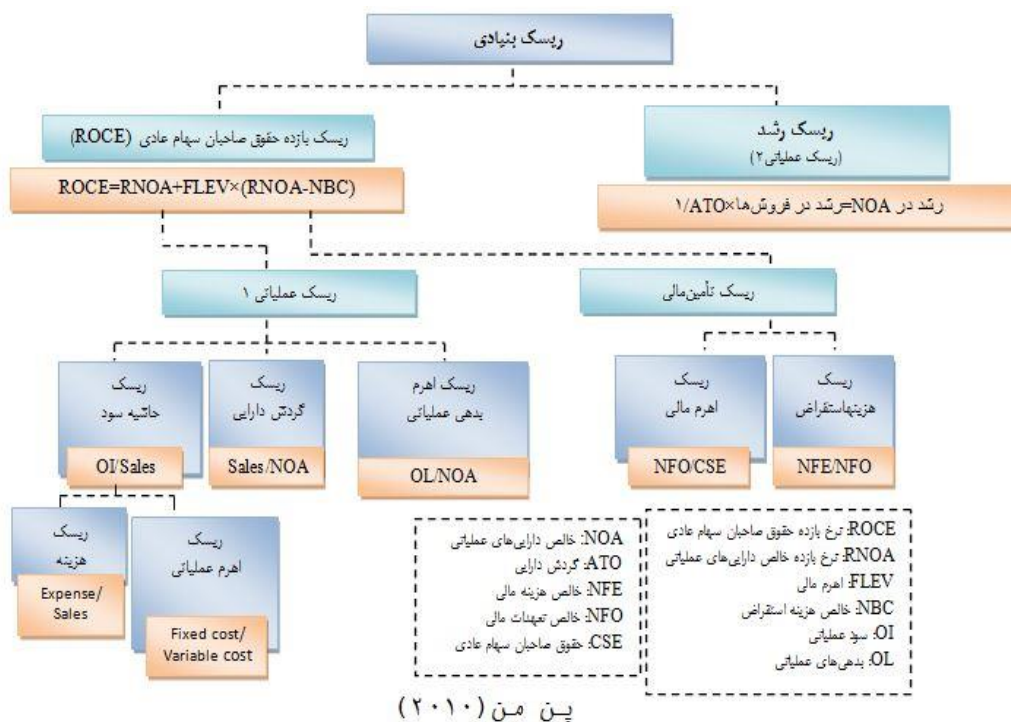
ریسک بنیادی

ریسک بازده حقوق صاحبان سهام عادی (ROCE)

ROCE=RNOA+FLEV×(RNOA-NBC)

ریسک رشد
(ریسک عملیاتی ۲)

رشد در NOA=رشد در فروش‌ها×۱/ATO

ریسک عملیاتی ۱

ریسک تأمین‌مالی

ریسک
حاشیه سود

OI/Sales

ریسک
گردش دارایی

Sales/NOA

ریسک اهرم
بدهی عملیاتی

OL/NOA

ریسک
اهرم مالی

NFO/CSE

ریسک
هزینه‌استقراض

NFE/NFO

ریسک
هزینه

Expense/Sales

ریسک
اهرم عملیاتی

Fixed cost/Variable cost

NOA: خالص دارایی‌های عملیاتی
ATO: گردش دارایی
NFE: خالص هزینه مالی
NFO: خالص تعهدات مالی
CSE: حقوق صاحبان سهام عادی

ROCE: نرخ بازده حقوق صاحبان سهام عادی
RNOA: نرخ بازده خالص دارایی‌های عملیاتی
FLEV: اهرم مالی
NBC: خالص هزینه استقراض
OI: سود عملیاتی
OL: بدهی‌های عملیاتی

پن من (۲۰۱۰)